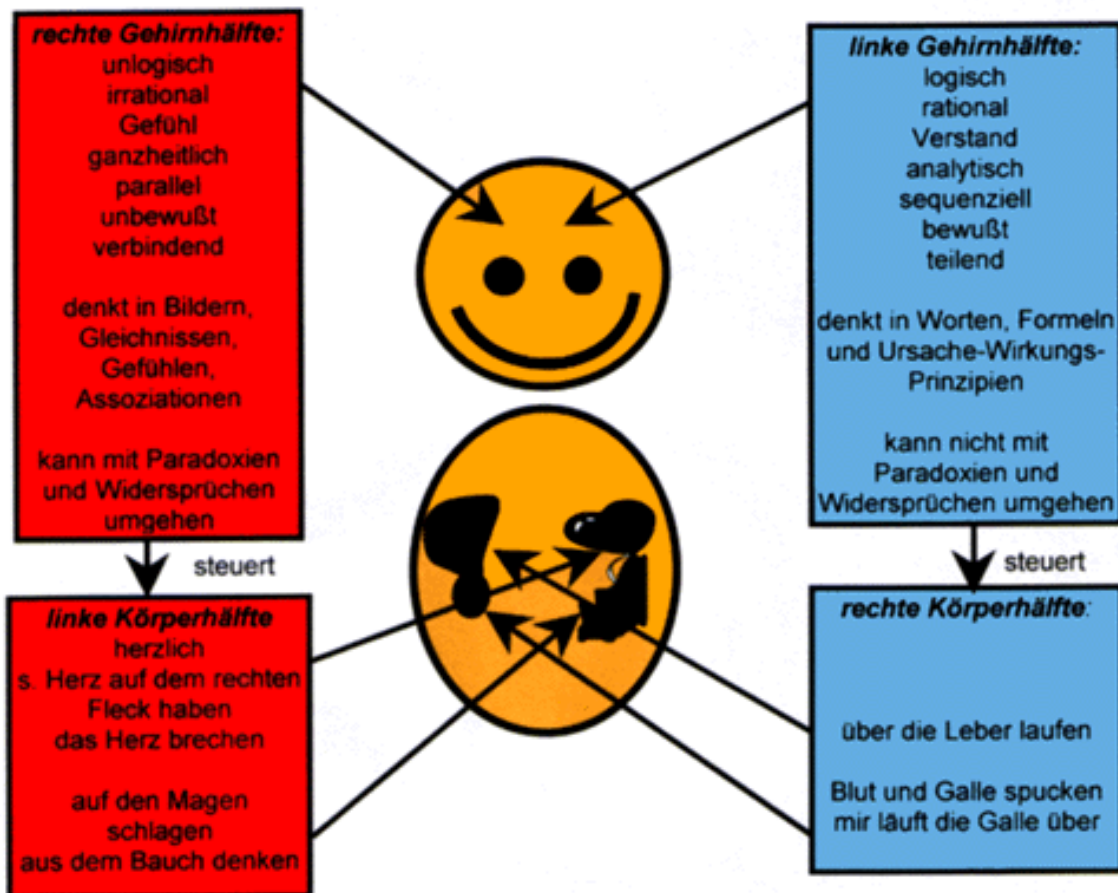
rechte Gehirnhälfte:
unlogisch
irrational
Gefühl
ganzheitlich
parallel
unbewußt
verbindend

denkt in Bildern, Gleichnissen, Gefühlen, Assoziationen

kann mit Paradoxien und Widersprüchen umgehen

steuert

linke Körperhälfte
herzlich
s. Herz auf dem rechten Fleck haben
das Herz brechen

auf den Magen schlagen
aus dem Bauch denken

linke Gehirnhälfte:
logisch
rational
Verstand
analytisch
sequenziell
bewußt
teilend

denkt in Worten, Formeln und Ursache-Wirkungs-Prinzipien

kann nicht mit Paradoxien und Widersprüchen umgehen

steuert

rechte Körperhälfte:

über die Leber laufen

Blut und Galle spucken
mir läuft die Galle über